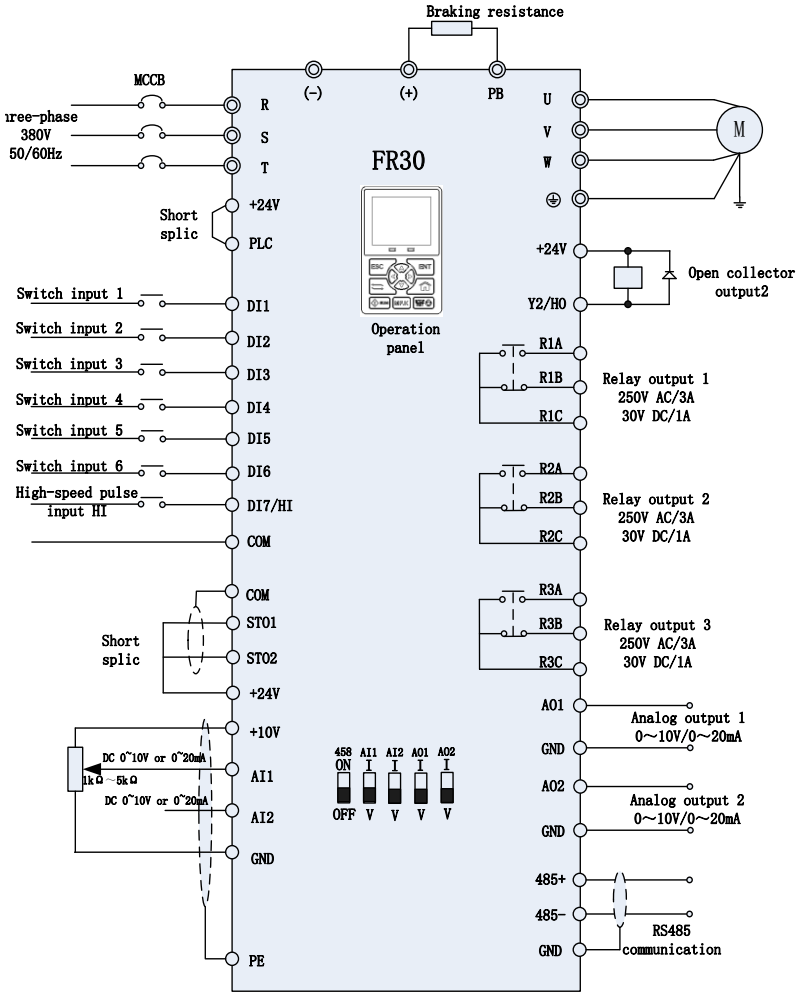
Braking resistance

MCCB

hree-phase
380V
50/60Hz

(-) (+) PB

R
S
T

U
V
W

M

FR30

Short
splic

+24V
PLC

+24V

Open collector
output2

Y2/HO

ESC ENT

Operation
panel

Switch input 1 DI1
Switch input 2 DI2
Switch input 3 DI3
Switch input 4 DI4
Switch input 5 DI5
Switch input 6 DI6
High-speed pulse input HI DI7/HI
COM

R1A
R1B
R1C

Relay output 1
250V AC/3A
30V DC/1A

R2A
R2B
R2C

Relay output 2
250V AC/3A
30V DC/1A

COM
STO1
STO2
+24V

Short
splic

R3A
R3B
R3C

Relay output 3
250V AC/3A
30V DC/1A

+10V
AI1
AI2
GND

DC 0~10V or 0~20mA
1kΩ ~5kΩ
DC 0~10V or 0~20mA

458 AI1 AI2 AO1 AO2
ON I I I I
OFF V V V V

AO1
GND

Analog output 1
0~10V/0~20mA

AO2
GND

Analog output 2
0~10V/0~20mA

485+
485-
GND

RS485
communication

PE